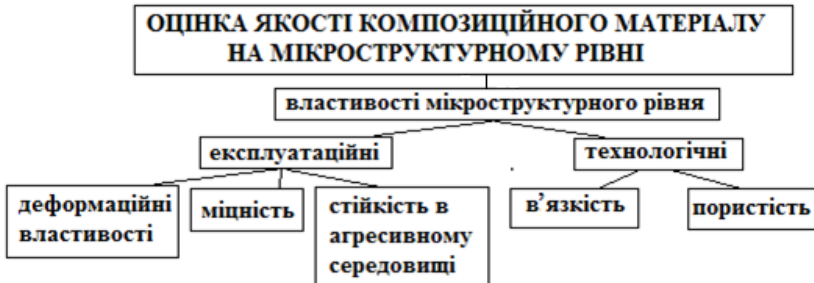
ОЦІНКА ЯКОСТІ КОМПОЗИЦІЙНОГО МАТЕРІАЛУ НА МІКРОСТРУКТУРНОМУ РІВНІ

властивості мікроструктурного рівня

експлуатаційні

технологічні

деформаційні властивості

міцність

стійкість в агресивному середовищі

в'язкість

пористість